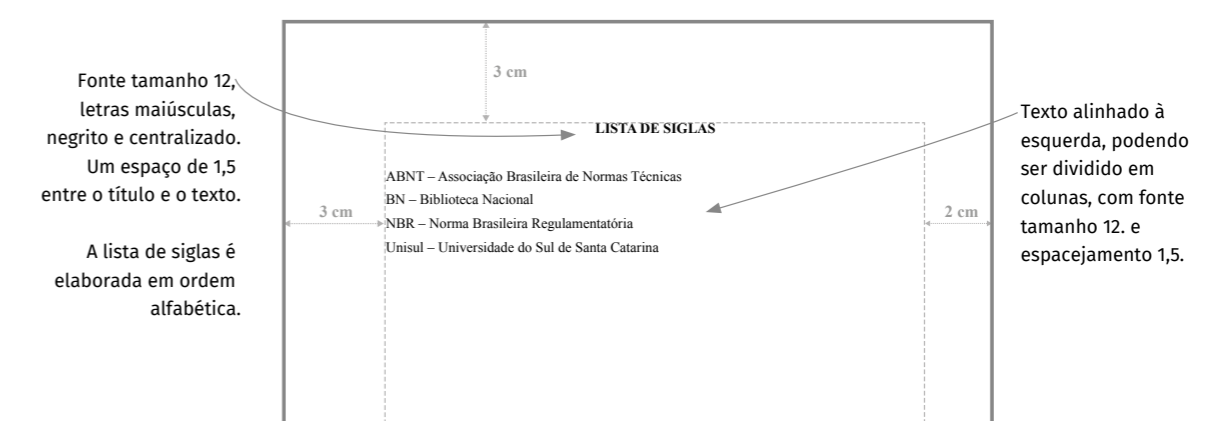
Fonte tamanho 12, letras maiúsculas, negrito e centralizado. Um espaço de 1,5 entre o título e o texto.

A lista de siglas é elaborada em ordem alfabética.

3 cm

LISTA DE SIGLAS

ABNT – Associação Brasileira de Normas Técnicas
BN – Biblioteca Nacional
NBR – Norma Brasileira Regulamentatória
Unisul – Universidade do Sul de Santa Catarina

3 cm

2 cm

Texto alinhado à esquerda, podendo ser dividido em colunas, com fonte tamanho 12. e espacejamento 1,5.